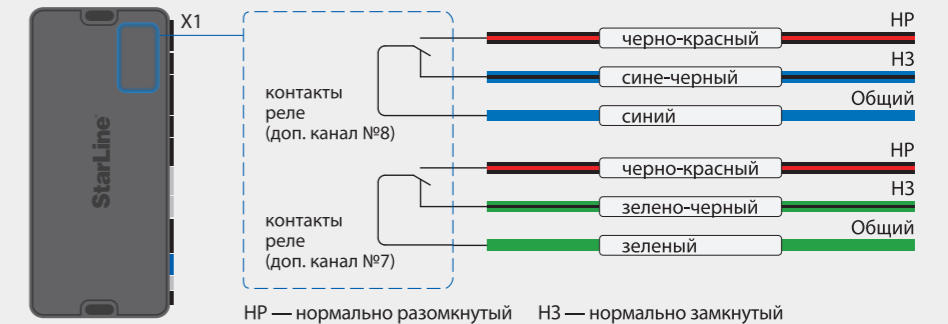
X1

StarLine

контакты реле (доп. канал №8)

НР
черно-красный
НЗ
сине-черный
Общий
синий

контакты реле (доп. канал №7)

НР
черно-красный
НЗ
зелено-черный
Общий
зеленый

НР — нормально разомкнутый НЗ — нормально замкнутый